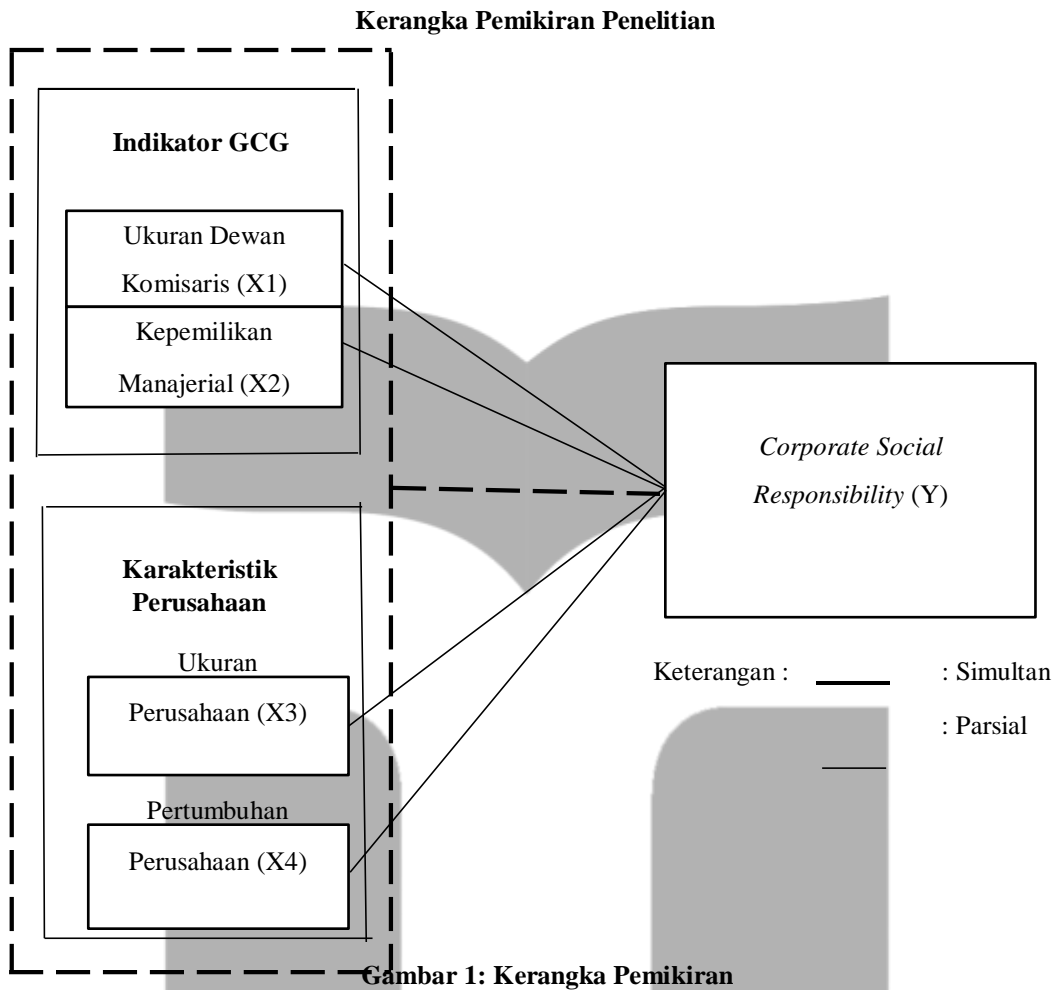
Kerangka Pemikiran Penelitian

Indikator GCG

Ukuran Dewan Komisaris (X1)

Kepemilikan Manajerial (X2)

Karakteristik Perusahaan

Ukuran Perusahaan (X3)

Pertumbuhan Perusahaan (X4)

*Corporate Social Responsibility* (Y)

Keterangan : : Simultan

: Parsial

Gambar 1: Kerangka Pemikiran